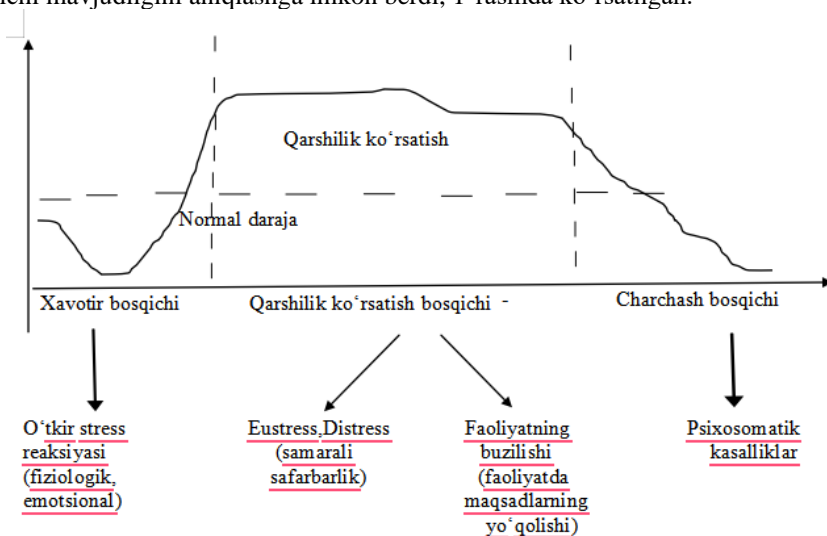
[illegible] mavjudligini aniqlashga imkon berdi, 1-rasmida ko'rsatilgan.

Qarshilik ko'rsatish

Normal daraja

Xavotir bosqichi

Qarshilik ko'rsatish bosqichi -

Charchash bosqichi

O'tkir stress reaksiyasi (fiziologik, emotsional)

Eustress,Distress (samarali safarbarlik)

Faoliyatning buzilishi (faoliyatda maqsadlarning yo'qolishi)

Psixosomatik kasalliklar